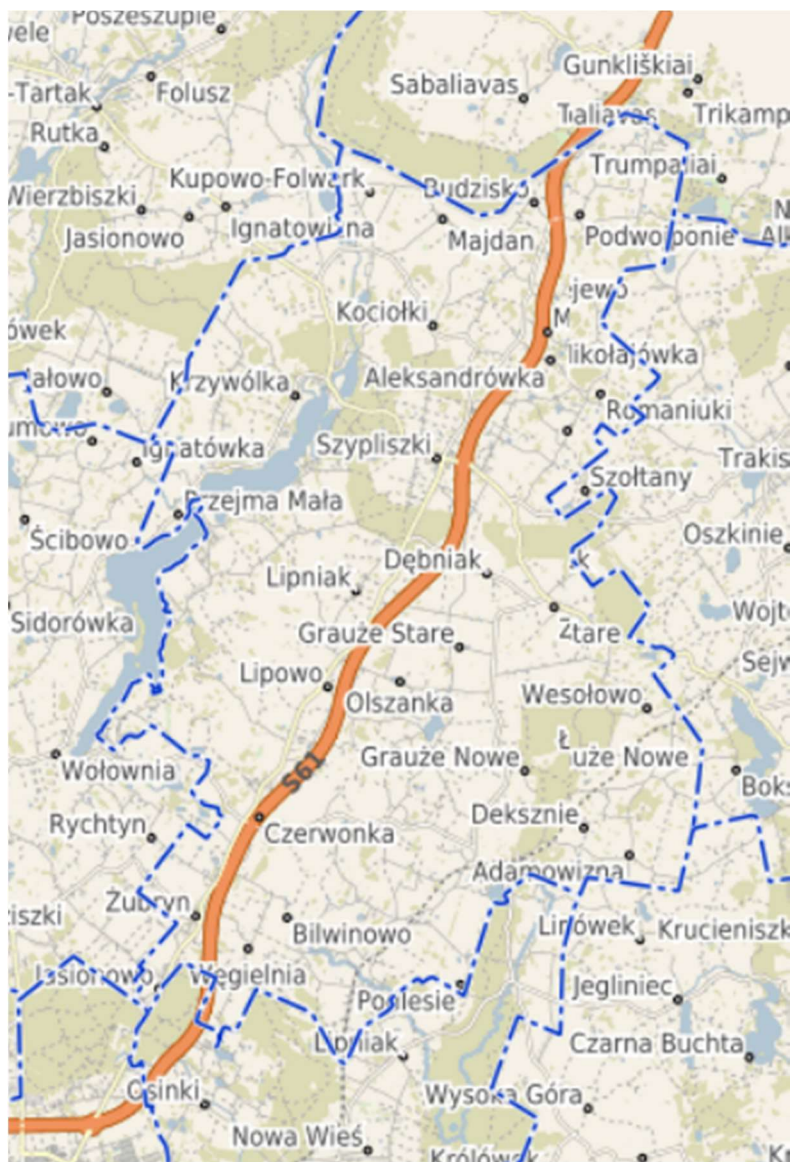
Poszeszupie
wele
Gunkliškiai
Sabaliavas
-Tartak
Folusz
Taliavas
Trikamp
Rutka
Trumpaliai
Kupowo-Folwark
Wierzbiszki
Budzisko
N
Ignatowizna
Jasionowo
Majdan
Podwojponie
Al
jewo
ówek
Kociołki
M
ikołajówka
ałowo
Krzywólka
Aleksandrówka
Romaniuki
umowo
Ignatówka
Szypliszki
Trakis
Szołtany
Przejma Mała
Ścibowo
Oszkinie
Dębniak
Lipniak
Sidorówka
Wojt
Grauże Stare
Ztare
Sejw
Lipowo
Olszanka
Wesołowo
S61
Grauże Nowe
uże Nowe
Wołownia
Boks
Dekśznie
Rychtyn
Czerwonka
Adamowizna
iszki
Żubryn
Linówek
Krucieniszk
Bilwinowo
Jasionowo
Węgielnia
Jegliniec
Podlesie
Lipniak
Czarna Buchta
Osinki
Wysoka Góra
Nowa Wieś
Królówek
K